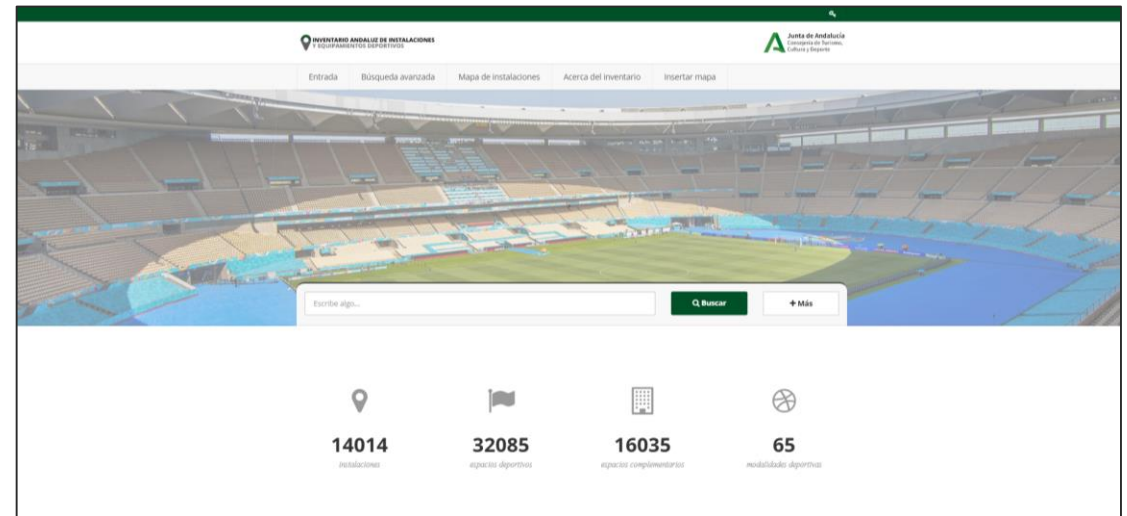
INVENTARIO ANDALUZ DE INSTALACIONES Y EQUIPAMIENTOS DEPORTIVOS

Junta de Andalucía
Consejería de Turismo, Cultura y Deporte

Entrada Búsqueda avanzada Mapa de instalaciones Acerca del inventario Insertar mapa

Escribe algo...

Buscar

+ Más

14014
instalaciones

32085
espacios deportivos

16035
espacios complementarios

65
modalidades deportivas